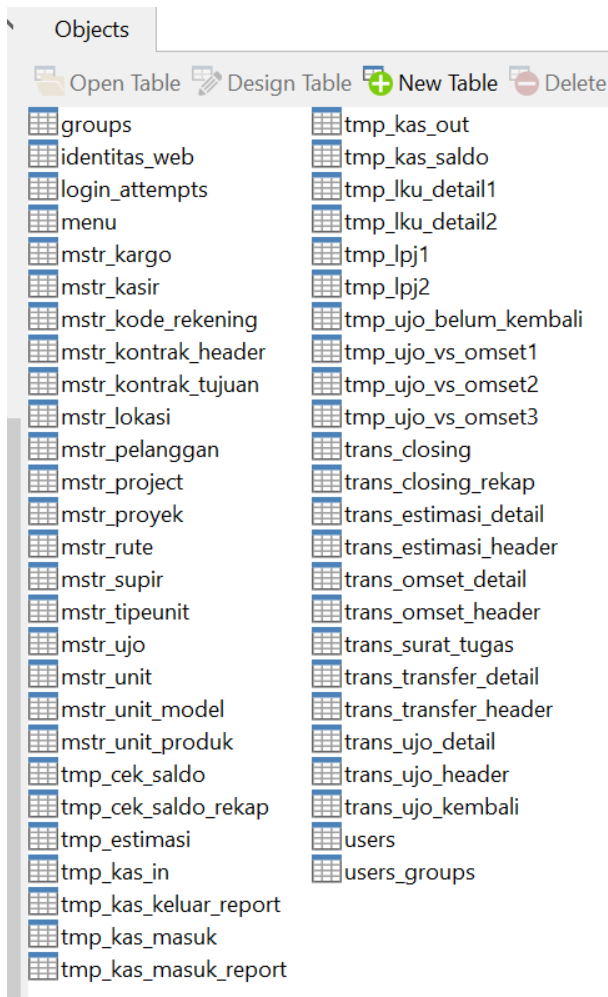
Objects

Open Table Design Table New Table Delete

groups
identitas_web
login_attempts
menu
mstr_kargo
mstr_kasir
mstr_kode_rekening
mstr_kontrak_header
mstr_kontrak_tujuan
mstr_lokasi
mstr_pelanggan
mstr_project
mstr_proyek
mstr_rute
mstr_supir
mstr_tipeunit
mstr_ujo
mstr_unit
mstr_unit_model
mstr_unit_produk
tmp_cek_saldo
tmp_cek_saldo_rekap
tmp_estimasi
tmp_kas_in
tmp_kas_keluar_report
tmp_kas_masuk
tmp_kas_masuk_report

tmp_kas_out
tmp_kas_saldo
tmp_lku_detail1
tmp_lku_detail2
tmp_lpj1
tmp_lpj2
tmp_ujo_belum_kembali
tmp_ujo_vs_omset1
tmp_ujo_vs_omset2
tmp_ujo_vs_omset3
trans_closing
trans_closing_rekap
trans_estimasi_detail
trans_estimasi_header
trans_omset_detail
trans_omset_header
trans_surat_tugas
trans_transfer_detail
trans_transfer_header
trans_ujo_detail
trans_ujo_header
trans_ujo_kembali
users
users_groups